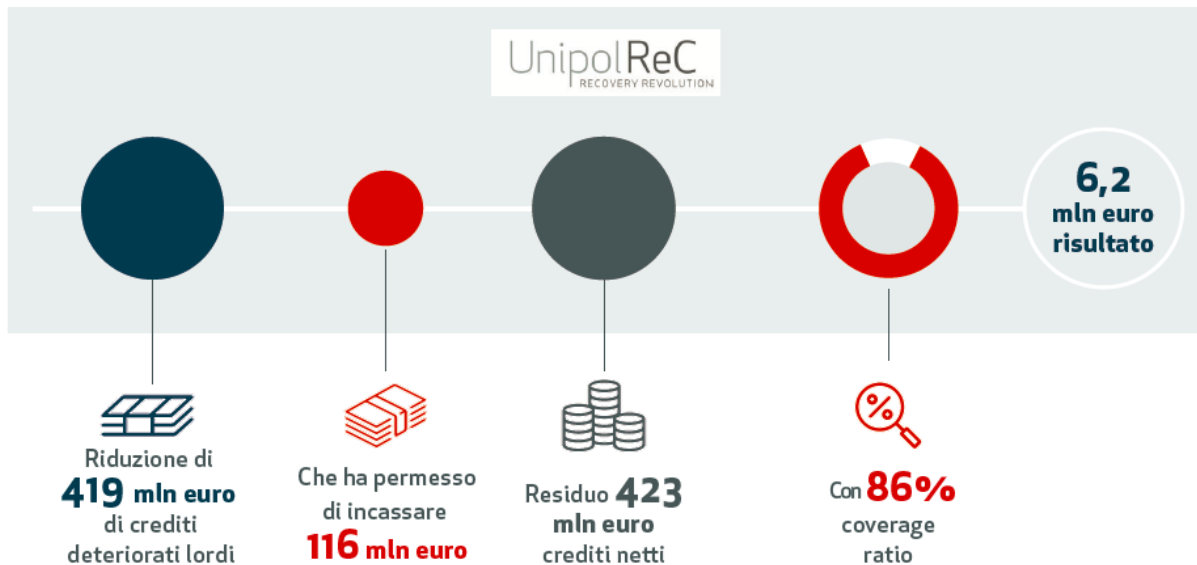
UnipolReC
RECOVERY REVOLUTION

6,2
mln euro
risultato

Riduzione di
419 mln euro
di crediti
deteriorati lordi

Che ha permesso
di incassare
116 mln euro

Residuo 423
mln euro
crediti netti

%

Con 86%
coverage
ratio